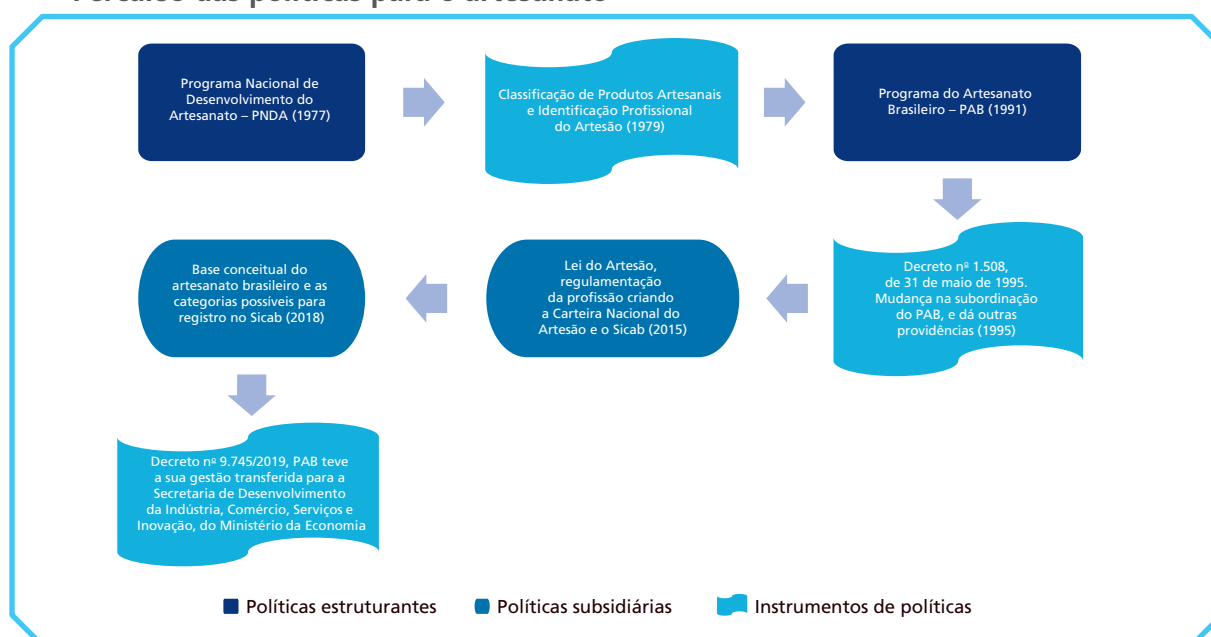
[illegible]

Programa Nacional de Desenvolvimento do Artesanato – PNDA (1977)

Classificação de Produtos Artesanais e Identificação Profissional do Artesão (1979)

Programa do Artesanato Brasileiro – PAB (1991)

Decreto nº 1.508, de 31 de maio de 1995. Mudança na subordinação do PAB, e dá outras providências (1995)

Lei do Artesão, regulamentação da profissão criando a Carteira Nacional do Artesão e o Sicab (2015)

Base conceitual do artesanato brasileiro e as categorias possíveis para registro no Sicab (2018)

Decreto nº 9.745/2019, PAB teve a sua gestão transferida para a Secretaria de Desenvolvimento da Indústria, Comércio, Serviços e Inovação, do Ministério da Economia

Políticas estruturantes
Políticas subsidiárias
Instrumentos de políticas